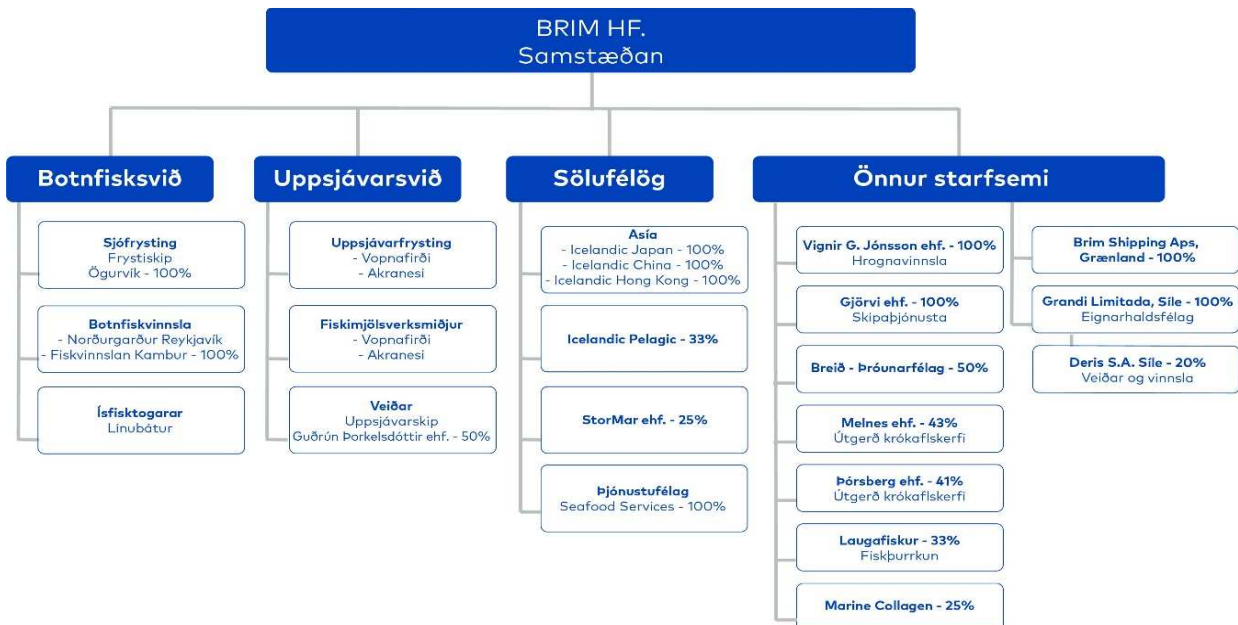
BRIM HF.
Samstæðan

Botnfisksvið

Sjófrysting
Frystiskip
Ögurvík - 100%

Botnfiskvinnsla
- Norðurgarður Reykjavík
- Fiskvinnslan Kambur - 100%

Ísfisktogarar
Línubátur

Uppsjávarsvið

Uppsjávarfrysting
- Vopnafirði
- Akranesi

Fiskimjölsverksmiðjur
- Vopnafirði
- Akranesi

Veiðar
Uppsjávarskip
Guðrún Þorkelsdóttir ehf. - 50%

Sölufélög

Asía
- Icelandic Japan - 100%
- Icelandic China - 100%
- Icelandic Hong Kong - 100%

Icelandic Pelagic - 33%

StorMar ehf. - 25%

Þjónustufélag
Seafood Services - 100%

Önnur starfsemi

Vignir G. Jónsson ehf. - 100%
Hrognavinnsla

Gjörvi ehf. - 100%
Skipaþjónusta

Breið - Þróunarfélag - 50%

Melnes ehf. - 43%
Útgerð krókaflskerfi

Þórsberg ehf. - 41%
Útgerð krókaflskerfi

Laugafiskur - 33%
Fiskþurrkun

Marine Collagen - 25%

Brim Shipping Aps, Grænland - 100%

Grandi Limitada, Síle - 100%
Eignarhaldsfélag

Deris S.A. Síle - 20%
Veiðar og vinnsla